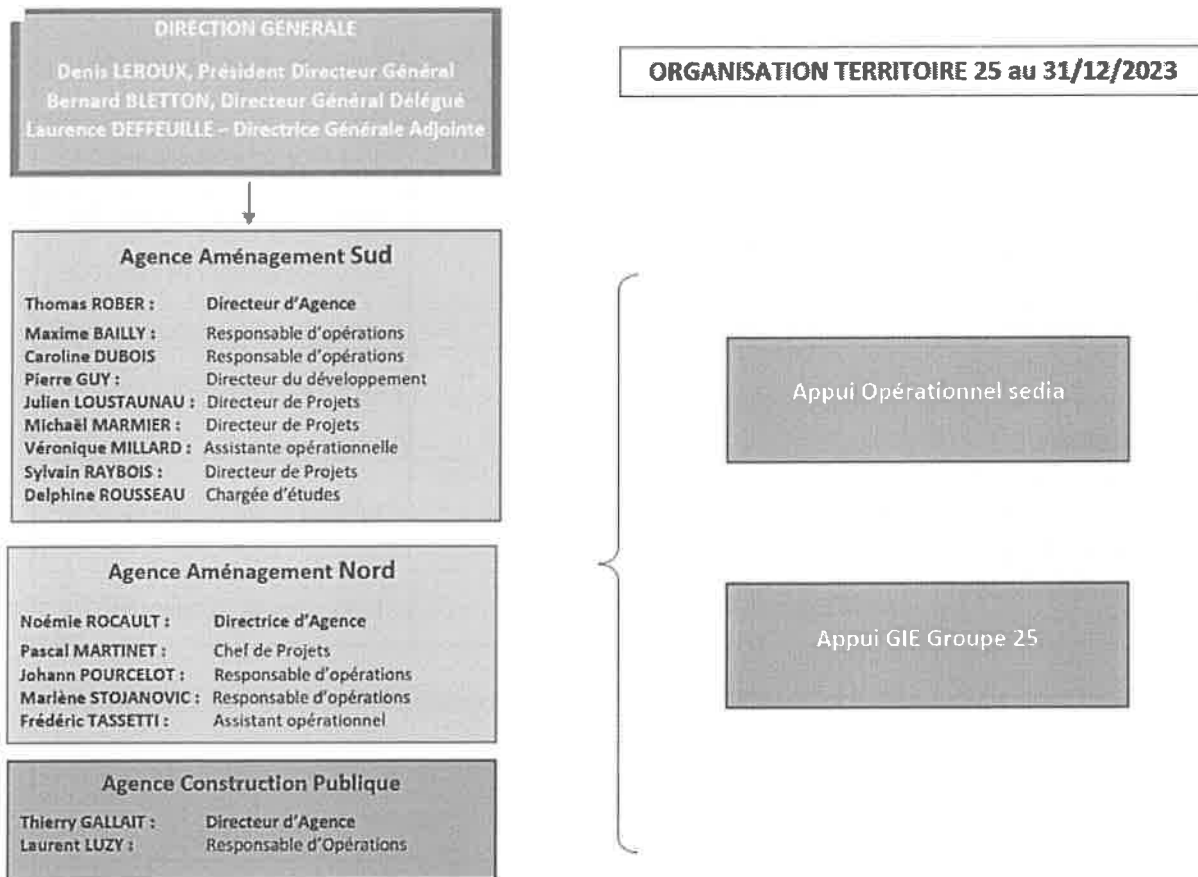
DIRECTION GENERALE

Denis LEROUX, Président Directeur Général
Bernard BLETTON, Directeur Général Délégué
Laurence DEFFEUILLE – Directrice Générale Adjointe

ORGANISATION TERRITOIRE 25 au 31/12/2023

Agence Aménagement Sud

Thomas ROBER : Directeur d'Agence
Maxime BAILLY : Responsable d'opérations
Caroline DUBOIS Responsable d'opérations
Pierre GUY : Directeur du développement
Julien LOUSTAUNAU : Directeur de Projets
Michaël MARMIER : Directeur de Projets
Véronique MILLARD : Assistante opérationnelle
Sylvain RAYBOIS : Directeur de Projets
Delphine ROUSSEAU Chargée d'études

Agence Aménagement Nord

Noémie ROCAULT : Directrice d'Agence
Pascal MARTINET : Chef de Projets
Johann POURCELOT : Responsable d'opérations
Marlène STOJANOVIC : Responsable d'opérations
Frédéric TASSETTI : Assistant opérationnel

Agence Construction Publique

Thierry GALLAIT : Directeur d'Agence
Laurent LUZY : Responsable d'Opérations

Appui Opérationnel sedia

Appui GIE Groupe 25